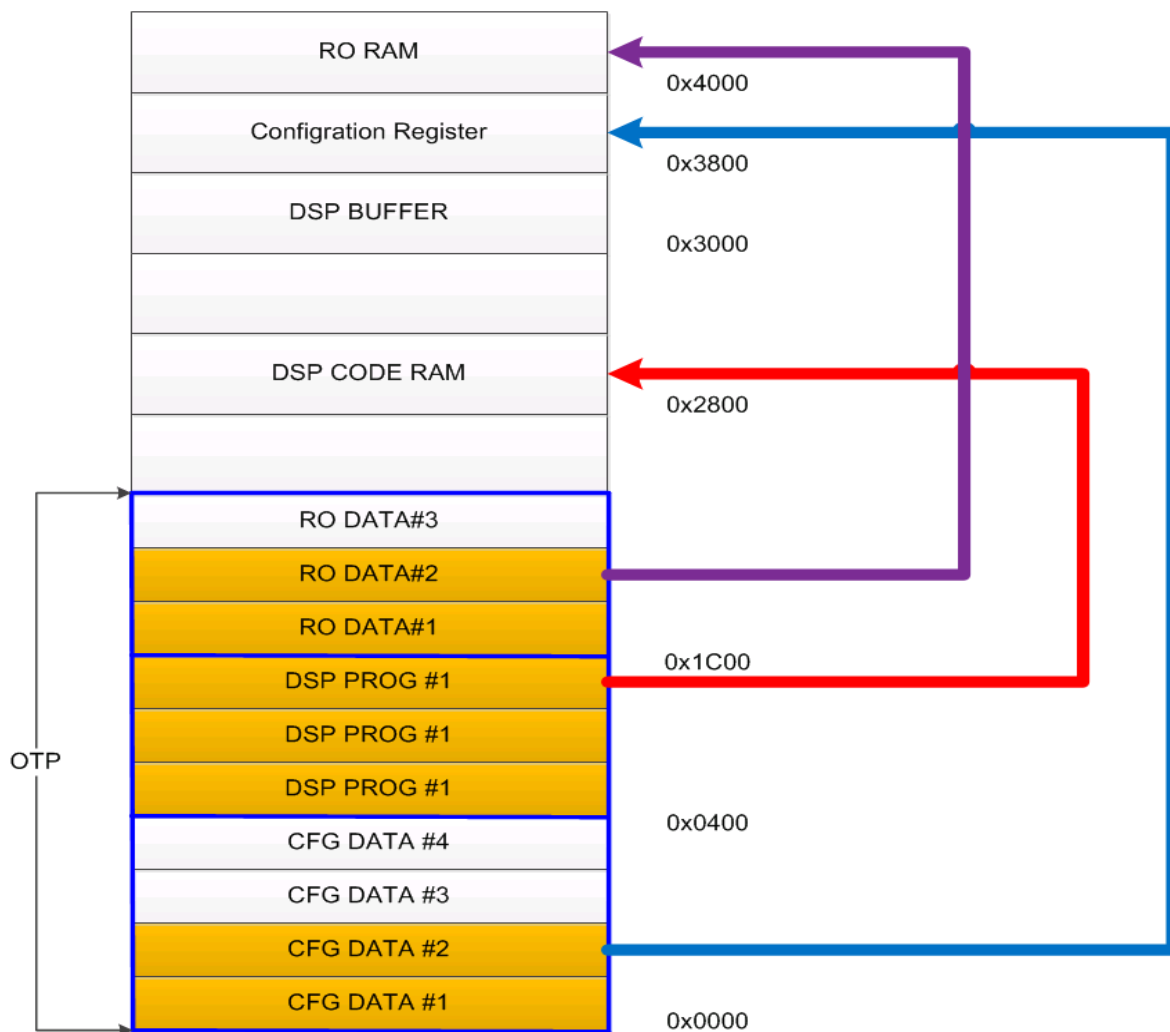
RO RAM
0x4000
Configration Register
0x3800
DSP BUFFER
0x3000
DSP CODE RAM
0x2800
RO DATA#3
RO DATA#2
RO DATA#1
0x1C00
DSP PROG #1
DSP PROG #1
DSP PROG #1
OTP
0x0400
CFG DATA #4
CFG DATA #3
CFG DATA #2
CFG DATA #1
0x0000